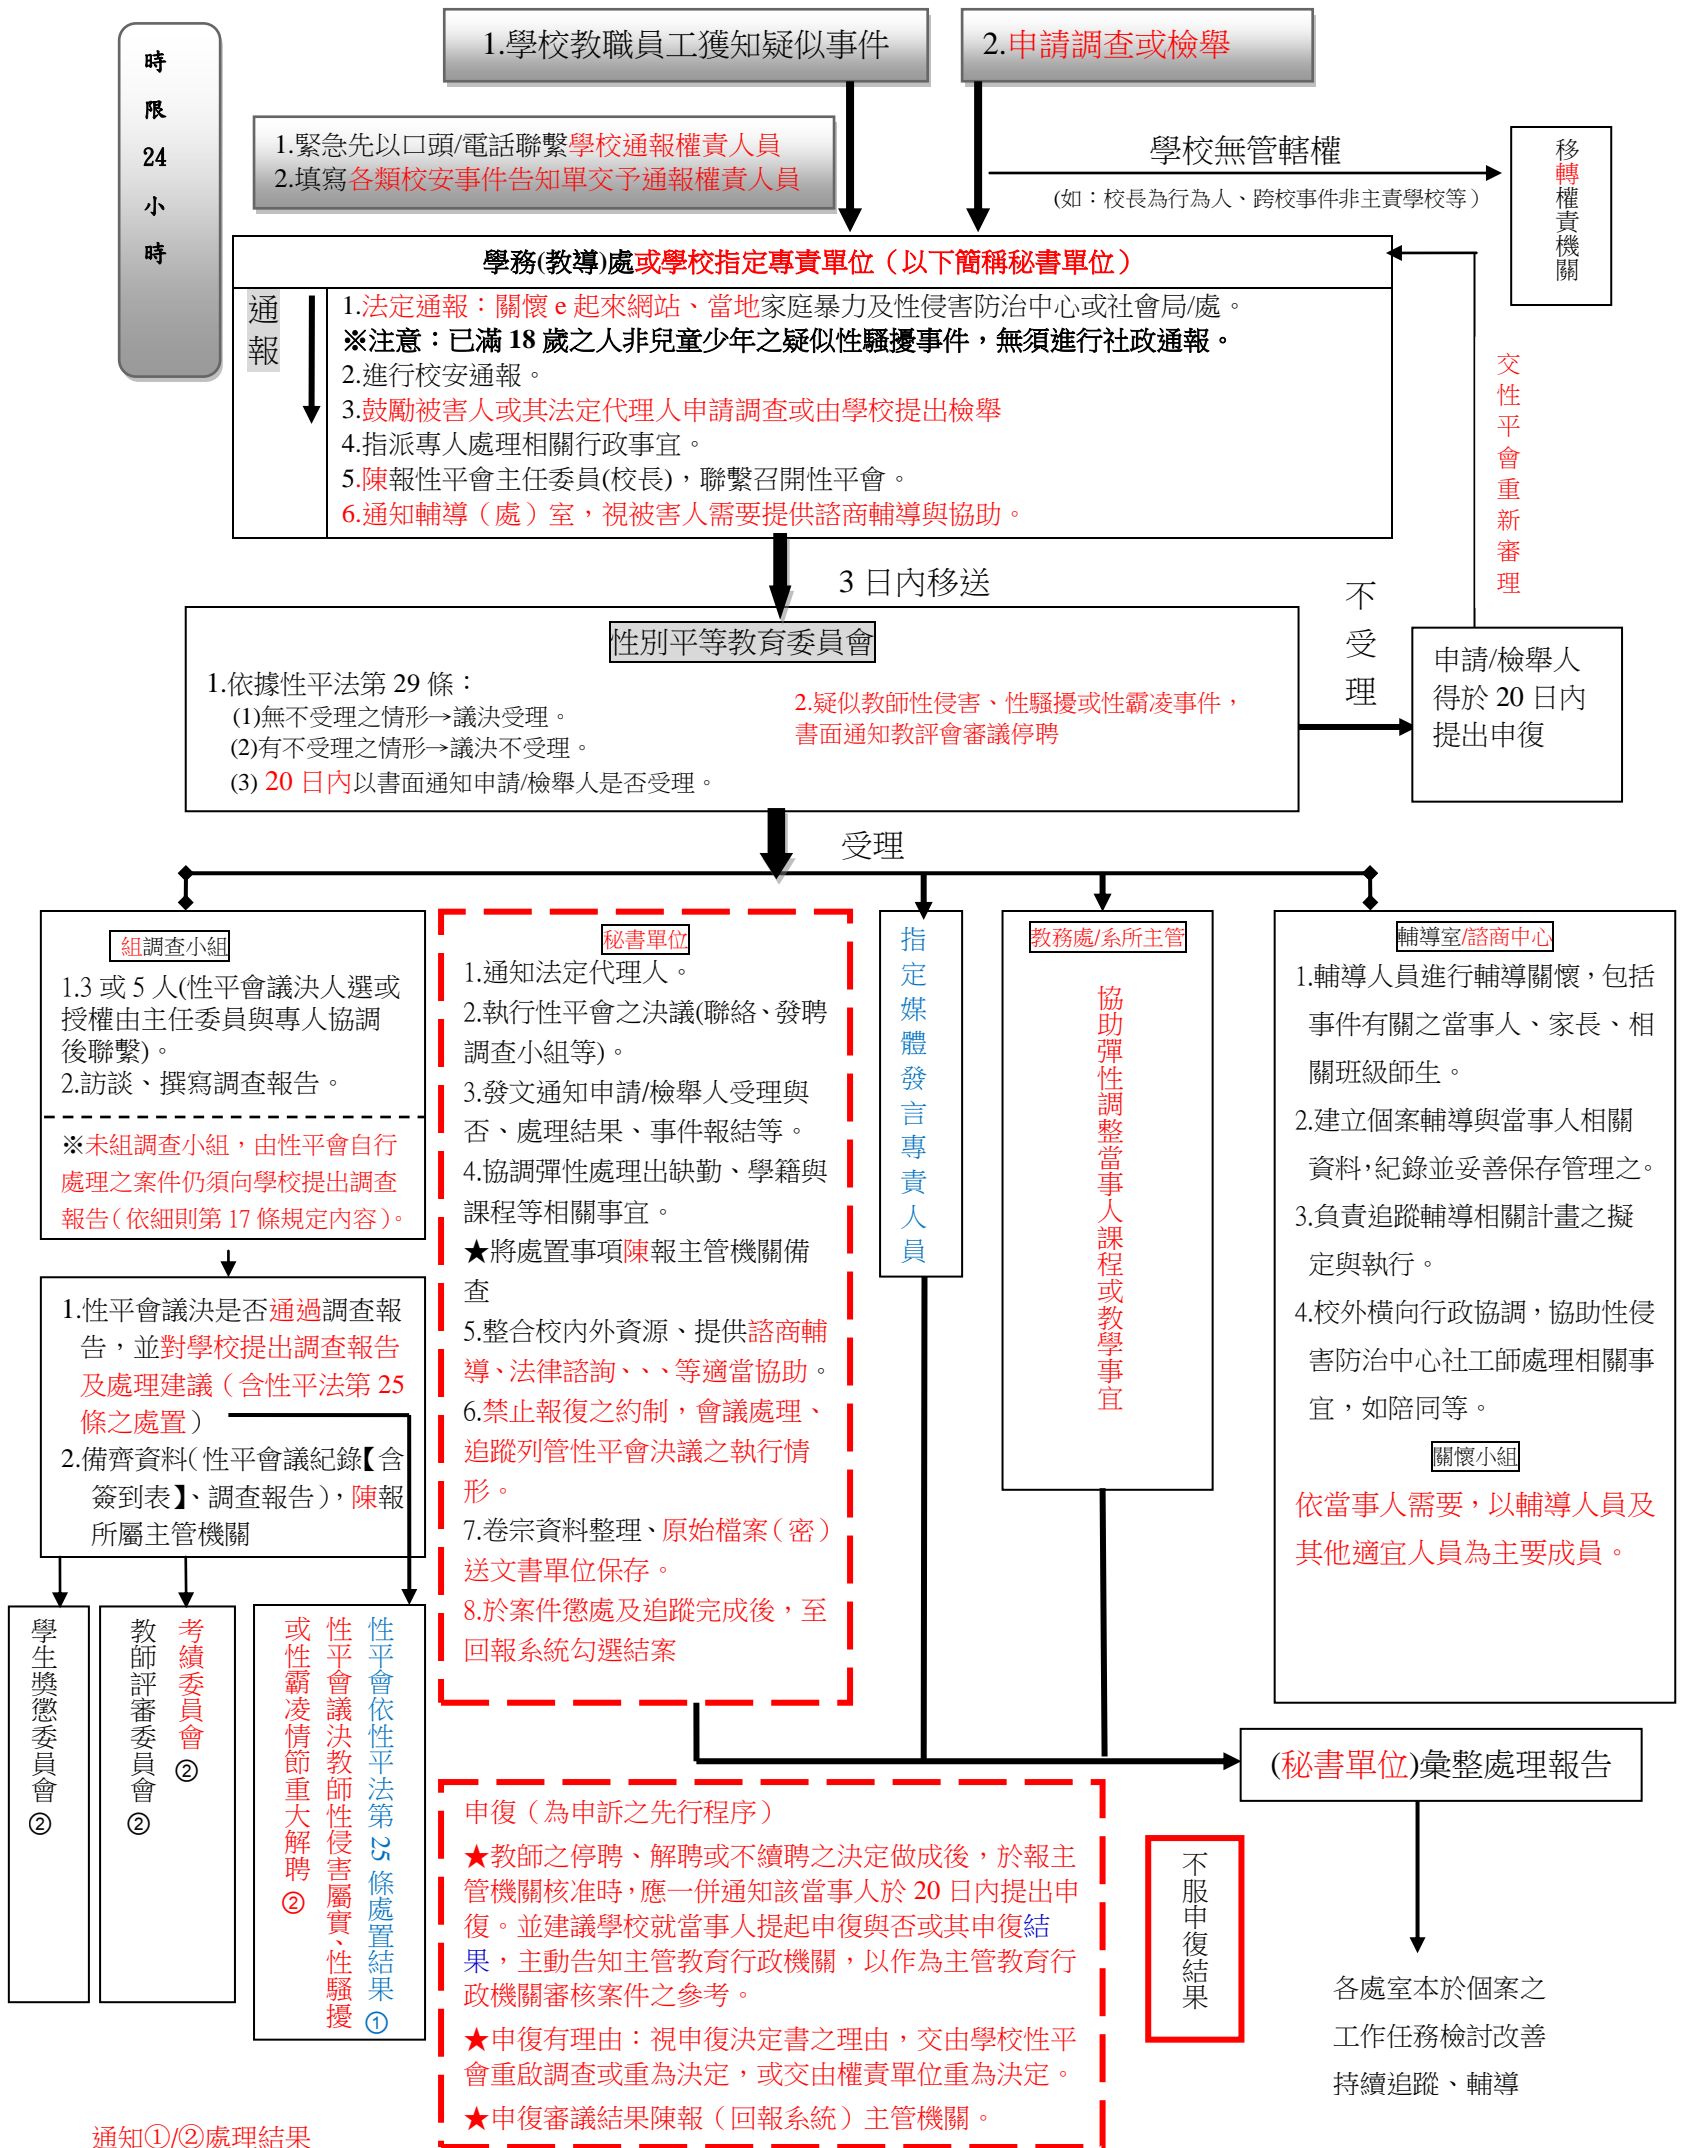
時限24小時

1.學校教職員工獲知疑似事件

2.申請調查或檢舉

1.緊急先以口頭/電話聯繫學校通報權責人員
2.填寫各類校安事件告知單交予通報權責人員

學校無管轄權
(如：校長為行為人、跨校事件非主責學校等)

移轉權責機關

學務(教導)處或學校指定專責單位（以下簡稱秘書單位）

通報

1.法定通報：關懷 e 起來網站、當地家庭暴力及性侵害防治中心或社會局/處。
※注意：已滿 18 歲之人非兒童少年之疑似性騷擾事件，無須進行社政通報。
2.進行校安通報。
3.鼓勵被害人或其法定代理人申請調查或由學校提出檢舉
4.指派專人處理相關行政事宜。
5.陳報性平會主任委員(校長)，聯繫召開性平會。
6.通知輔導（處）室，視被害人需要提供諮商輔導與協助。

交性平會重新審理

3 日內移送

不受理

性別平等教育委員會

1.依據性平法第 29 條：
(1)無不受理之情形→議決受理。
(2)有不受理之情形→議決不受理。
(3) 20 日內以書面通知申請/檢舉人是否受理。

2.疑似教師性侵害、性騷擾或性霸凌事件，書面通知教評會審議停聘

申請/檢舉人得於 20 日內提出申復

受理

組調查小組
1.3 或 5 人(性平會議決人選或授權由主任委員與專人協調後聯繫)。
2.訪談、撰寫調查報告。
※未組調查小組，由性平會自行處理之案件仍須向學校提出調查報告（依細則第 17 條規定內容）。

秘書單位
1.通知法定代理人。
2.執行性平會之決議(聯絡、發聘調查小組等)。
3.發文通知申請/檢舉人受理與否、處理結果、事件結報等。
4.協調彈性處理出缺勤、學籍與課程等相關事宜。
★將處置事項陳報主管機關備查
5.整合校內外資源、提供諮商輔導、法律諮詢、、、等適當協助。
6.禁止報復之約制，會議處理、追蹤列管性平會決議之執行情形。
7.卷宗資料整理、原始檔案（密）送文書單位保存。
8.於案件懲處及追蹤完成後，至回報系統勾選結案

指定媒體發言專責人員

教務處/系所主管
協助彈性調整當事人課程或教學事宜

輔導室/諮商中心
1.輔導人員進行輔導關懷，包括事件有關之當事人、家長、相關班級師生。
2.建立個案輔導與當事人相關資料，紀錄並妥善保存管理之。
3.負責追蹤輔導相關計畫之擬定與執行。
4.校外橫向行政協調，協助性侵害防治中心社工師處理相關事宜，如陪同等。
關懷小組
依當事人需要，以輔導人員及其他適宜人員為主要成員。

1.性平會議決是否通過調查報告，並對學校提出調查報告及處理建議（含性平法第 25 條之處置）
2.備齊資料(性平會議紀錄【含簽到表】、調查報告)，陳報所屬主管機關

學生獎懲委員會②

教師評審委員會②

考績委員會②

性平會依性平法第 25 條處置結果①

性平會議決教師性侵害屬實、性騷擾或性霸凌情節重大解聘②

(秘書單位)彙整處理報告

申復（為申訴之先行程序）
★教師之停聘、解聘或不續聘之決定做成後，於報主管機關核准時，應一併通知該當事人於 20 日內提出申復。並建議學校就當事人提起申復與否或其申復結果，主動告知主管教育行政機關，以作為主管教育行政機關審核案件之參考。
★申復有理由：視申復決定書之理由，交由學校性平會重啟調查或重為決定，或交由權責單位重為決定。
★申復審議結果陳報（回報系統）主管機關。

不服申復結果

各處室本於個案之工作任務檢討改善持續追蹤、輔導

通知①/②處理結果